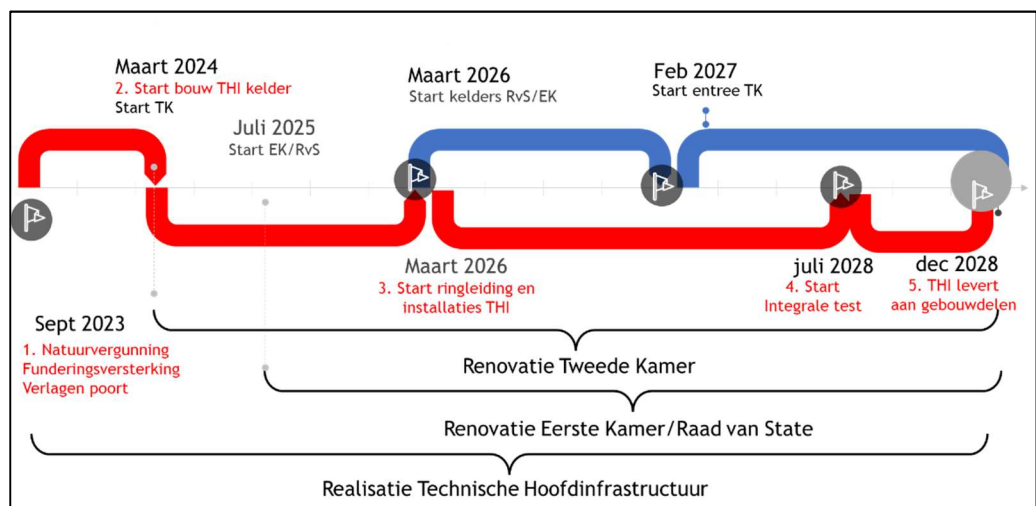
Maart 2024
2. Start bouw THI kelder
Start TK

Juli 2025
Start EK/RvS

Maart 2026
Start kelders RvS/EK

Feb 2027
Start entree TK

Maart 2026
3. Start ringleiding en installaties THI

juli 2028
4. Start Integrale test

dec 2028
5. THI levert aan gebouwdelen

Sept 2023
1. Natuurvergunning Funderingsversterking Verlagen poort

Renovatie Tweede Kamer

Renovatie Eerste Kamer/Raad van State

Realisatie Technische Hoofdinfrastructuur